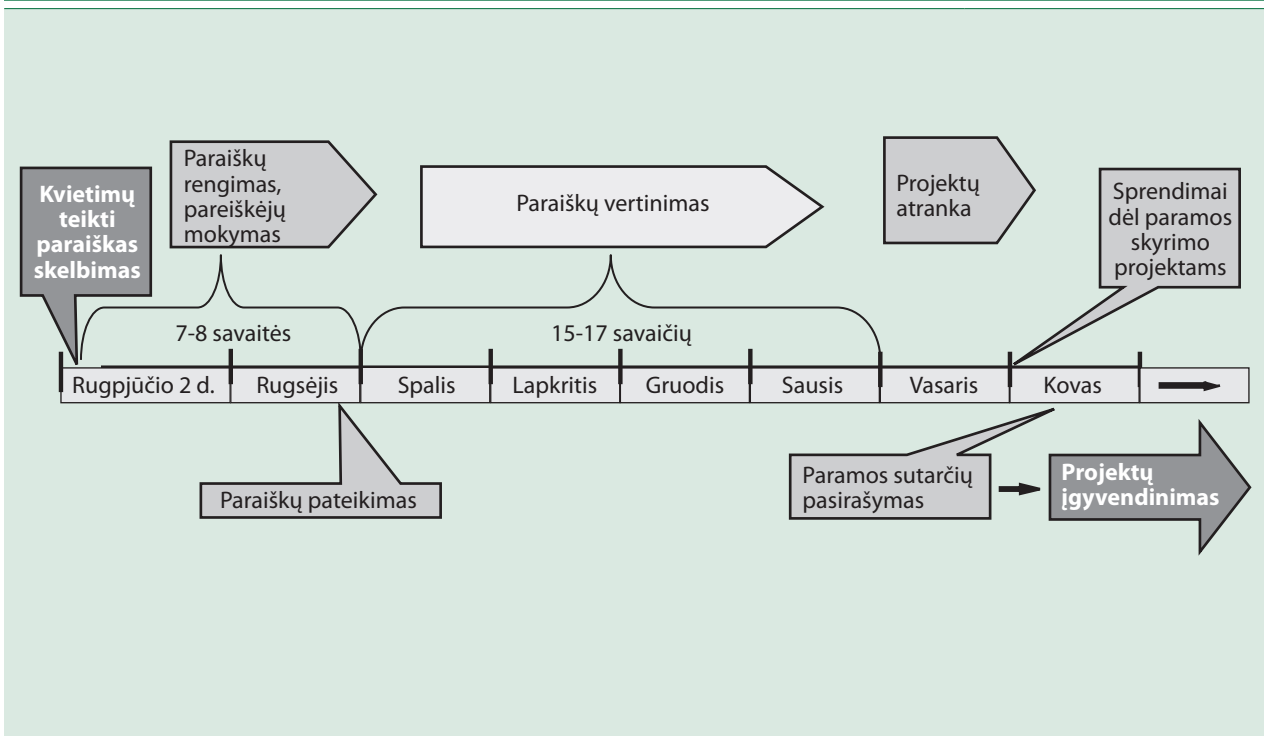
Kvietimų teikti paraiškas skelbimas

Paraiškų rengimas, pareiškėjų mokymas

Paraiškų vertinimas

Projektų atranka

Sprendimai dėl paramos skyrimo projektams

7-8 savaitės

15-17 savaičių

| Rugpjūčio 2 d. | Rugsėjis | Spalis | Lapkritis | Gruodis | Sausis | Vasaris | Kovas |
|---|---|---|---|---|---|---|---|

Paraiškų pateikimas

Paramos sutarčių pasirašymas

Projektų įgyvendinimas